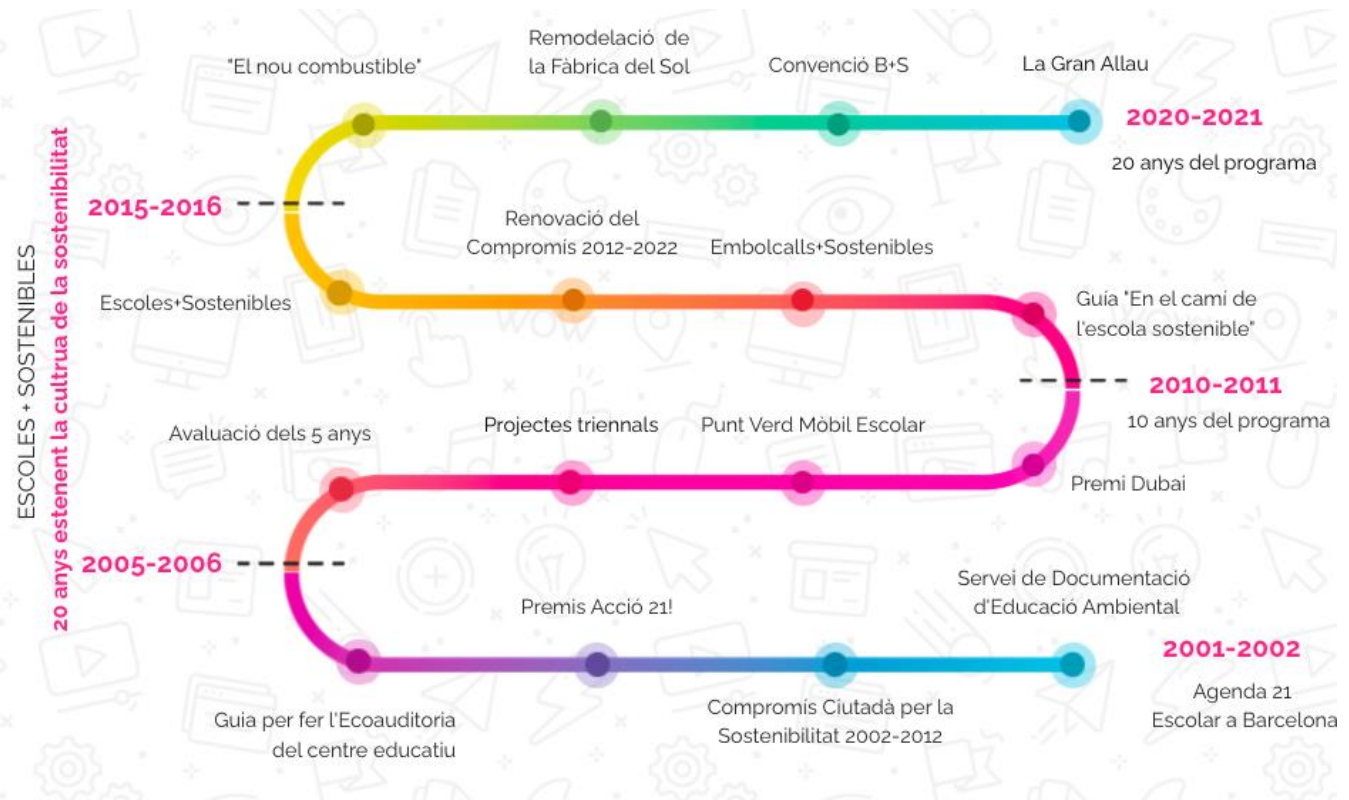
ESCOLES + SOSTENIBLES
20 anys estenent la cultrua de la sostenibilitat

"El nou combustible"

Remodelació de la Fàbrica del Sol

Convenció B+S

La Gran Allau

2020-2021
20 anys del programa

2015-2016

Renovació del Compromis 2012-2022

Embolcalls+Sostenibles

Escoles+Sostenibles

Guia "En el camí de l'escola sostenible"

2010-2011
10 anys del programa

Avaluació dels 5 anys

Projectes triennals

Punt Verd Mòbil Escolar

Premi Dubai

2005-2006

Servei de Documentació d'Educació Ambiental

Premis Acció 21!

2001-2002
Agenda 21 Escolar a Barcelona

Guia per fer l'Ecoauditoria del centre educatiu

Compromis Ciutadà per la Sostenibilitat 2002-2012